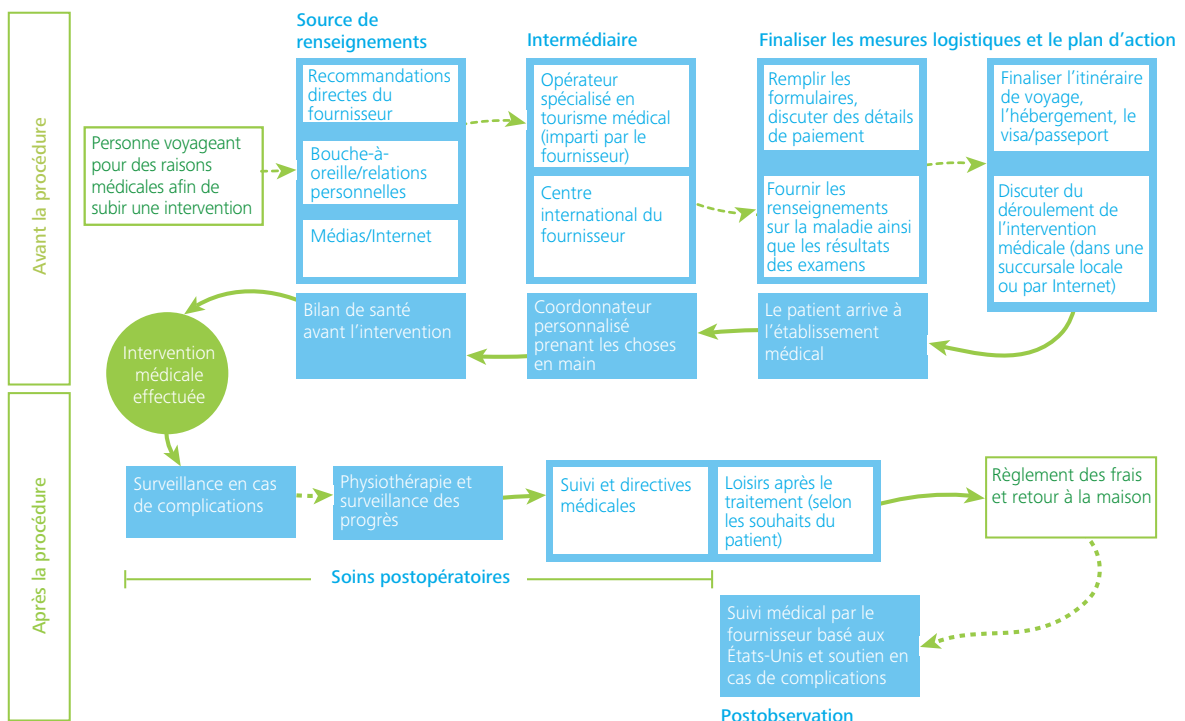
Avant la procédure

Source de renseignements

Intermédiaire

Finaliser les mesures logistiques et le plan d'action

Personne voyageant pour des raisons médicales afin de subir une intervention

Recommandations directes du fournisseur

Bouche-à-oreille/relations personnelles

Médias/Internet

Opérateur spécialisé en tourisme médical (imparti par le fournisseur)

Centre international du fournisseur

Remplir les formulaires, discuter des détails de paiement

Fournir les renseignements sur la maladie ainsi que les résultats des examens

Finaliser l'itinéraire de voyage, l'hébergement, le visa/passeport

Discuter du déroulement de l'intervention médicale (dans une succursale locale ou par Internet)

Bilan de santé avant l'intervention

Coordonnateur personnalisé prenant les choses en main

Le patient arrive à l'établissement médical

Intervention médicale effectuée

Après la procédure

Surveillance en cas de complications

Physiothérapie et surveillance des progrès

Suivi et directives médicales

Loisirs après le traitement (selon les souhaits du patient)

Règlement des frais et retour à la maison

Soins postopératoires

Suivi médical par le fournisseur basé aux États-Unis et soutien en cas de complications

Postobservation